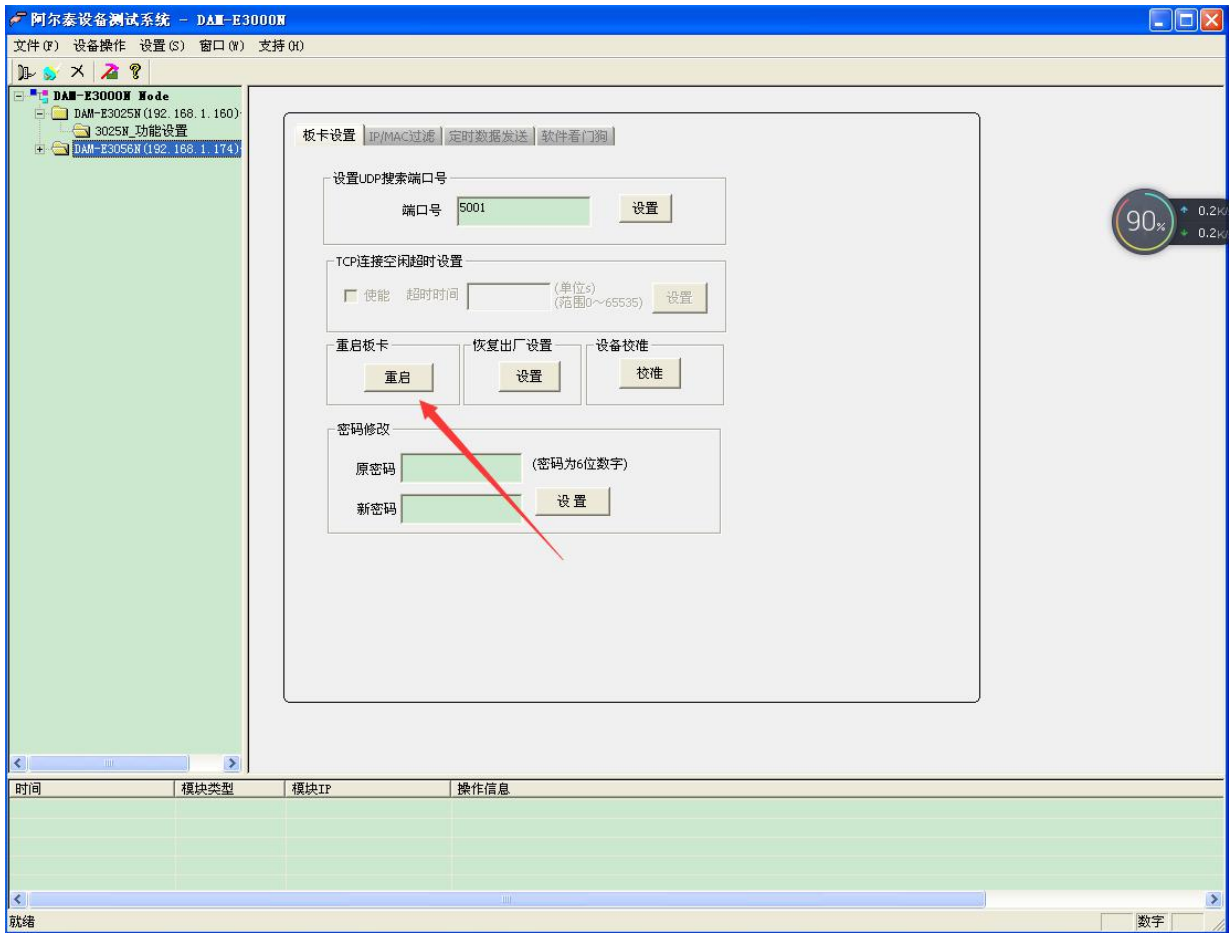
阿尔泰设备测试系统 - DAM-E3000N

文件(F) 设备操作 设置(S) 窗口(W) 支持(H)

DAM-E3000N Node
DAM-E3025N(192.168.1.160)
3025N_功能设置
DAM-E3056N(192.168.1.174)

板卡设置 | IP/MAC过滤 | 定时数据发送 | 软件看门狗

设置UDP搜索端口号
端口号 5001 设置

TCP连接空闲超时设置
使能 超时时间 (单位s) (范围0～65535) 设置

重启板卡
重启

恢复出厂设置
设置

设备校准
校准

密码修改
原密码 (密码为6位数字)
新密码 设置

90%
0.2K/
0.2K/

| 时间 | 模块类型 | 模块IP | 操作信息 |
|---|---|---|---|

就绪
数字